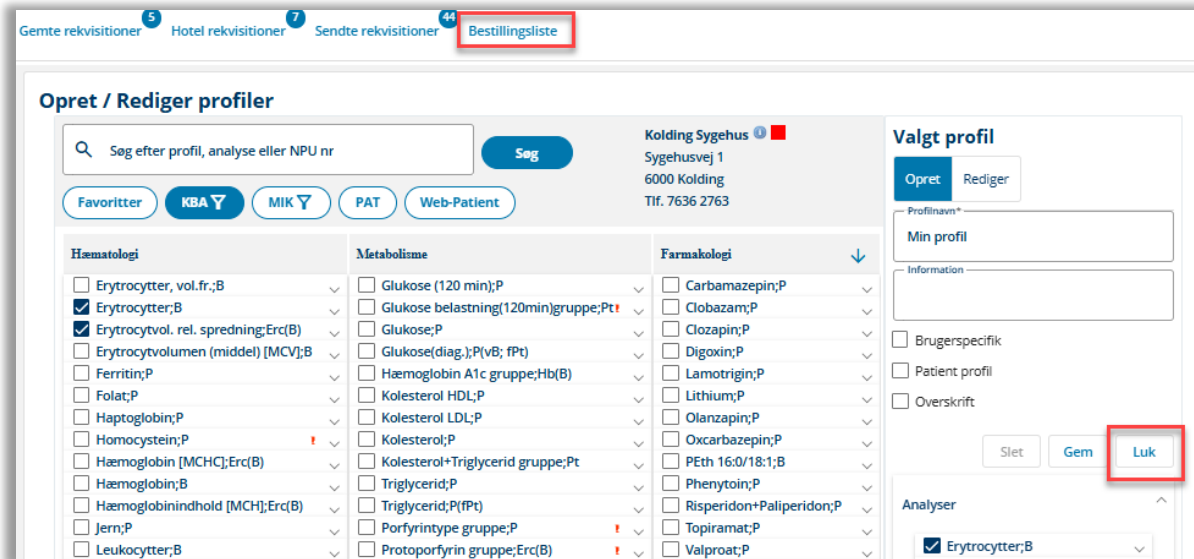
Gemte rekvisitioner 5 Hotel rekvisitioner 7 Sendte rekvisitioner 44 Bestillingsliste

Opret / Rediger profiler

Søg efter profil, analyse eller NPU nr

Søg

Favoritter KBA MIK PAT Web-Patient

Kolding Sygehus
Sygehusvej 1
6000 Kolding
Tlf. 7636 2763

Valgt profil

Opret Rediger

Profilnavn*
Min profil

Information

Brugerspecifik

Patient profil

Overskrift

Slet Gem Luk

Analyser

Erytrocytter;B

| Hæmatologi | Metabolisme | Farmakologi |
|---|---|---|
| Erytrocytter, vol.fr.;B | Glukose (120 min);P | Carbamazepin;P |
| Erytrocytter;B | Glukose belastning(120min)gruppe;Pt ! | Clobazam;P |
| Erytrocytvol. rel. spredning;Erc(B) | Glukose;P | Clozapin;P |
| Erytrocytvolumen (middel) [MCV];B | Glukose(diag.);P(vB; fPt) | Digoxin;P |
| Ferritin;P | Hæmoglobin A1c gruppe;Hb(B) | Lamotrigin;P |
| Folat;P | Kolesterol HDL;P | Lithium;P |
| Haptoglobin;P | Kolesterol LDL;P | Olanzapin;P |
| Homocystein;P ! | Kolesterol;P | Oxcarbazepin;P |
| Hæmoglobin [MCHC];Erc(B) | Kolesterol+Triglycerid gruppe;Pt | PEth 16:0/18:1;B |
| Hæmoglobin;B | Triglycerid;P | Phenytoin;P |
| Hæmoglobinindhold [MCH];Erc(B) | Triglycerid;P(fPt) | Risperidon+Paliperidon;P |
| Jern;P | Porfyrintype gruppe;P ! | Topiramat;P |
| Leukocytter;B | Protoporfyrin gruppe;Erc(B) ! | Valproat;P |